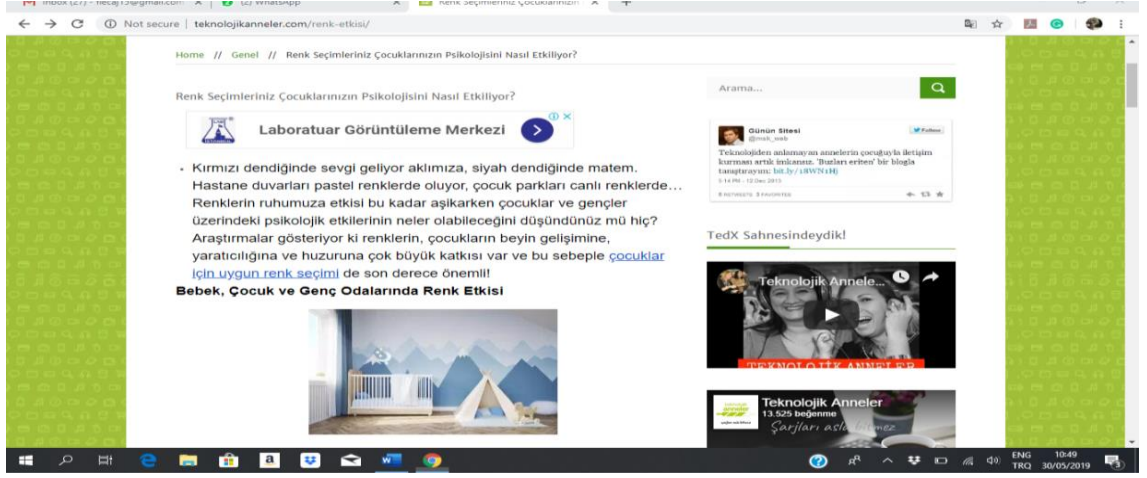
Inbox (27) - necaj13@gmail.com × | (2) WhatsApp × | Renk Seçimleriniz Çocuklarınızın × | +

← → C ⓘ Not secure | teknolojikanneler.com/renk-etkisi/

Home // Genel // Renk Seçimleriniz Çocuklarınızın Psikolojisini Nasıl Etkiliyor?

Renk Seçimleriniz Çocuklarınızın Psikolojisini Nasıl Etkiliyor?

Laboratuar Görüntüleme Merkezi

Kırmızı dendiğinde sevgi geliyor aklımıza, siyah dendiğinde matem. Hastane duvarları pastel renklerde oluyor, çocuk parkları canlı renklerde… Renklerin ruhumuza etkisi bu kadar aşikarken çocuklar ve gençler üzerindeki psikolojik etkilerinin neler olabileceğini düşündünüz mü hiç? Araştırmalar gösteriyor ki renklerin, çocukların beyin gelişimine, yaratıcılığına ve huzuruna çok büyük katkısı var ve bu sebeple çocuklar için uygun renk seçimi de son derece önemli!

Bebek, Çocuk ve Genç Odalarında Renk Etkisi

Arama...

Günün Sitesi
@mek_web
Follow
Teknolojiden anlamayan annelerin çocuğuyla iletişim kurması artık imkansız. 'Buzları eriten' bir blogla tanıştırayım: bit.ly/18WN1Hj
5:14 PM - 12 Dec 2013
8 RETWEETS 5 FAVORITES

TedX Sahnesindeydik!

Teknolojik Anneler...
TEKNOLOJİK ANNELER

Teknolojik Anneler
13.525 beğenme
Şarjları asla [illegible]

ENG TRQ 10:49 30/05/2019